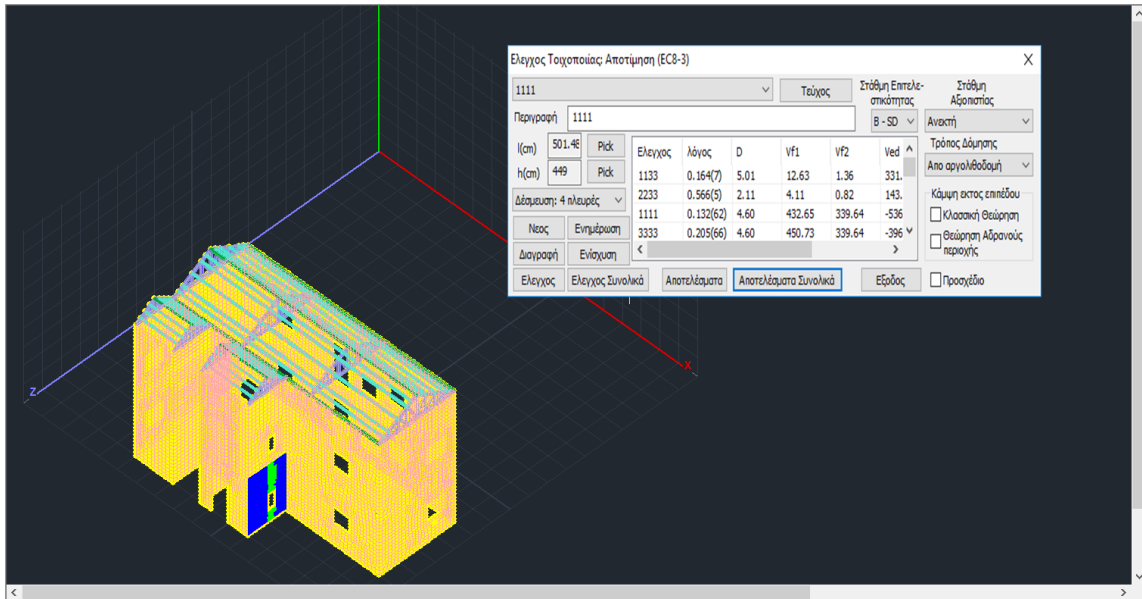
Ελεγχος Τοιχοποιίας: Αποτίμηση (EC8-3)

X

1111

Τεύχος

Στάθμη Επιτελεστικότητας

Στάθμη Αξιοπιστίας

Περιγραφή 1111

B - SD

Ανεκτή

l(cm) 501.48 Pick

h(cm) 449 Pick

Τρόπος Δόμησης

Απο αργολιθοδομή

Δέσμευση: 4 πλευρές

| Ελεγχος | λόγος | D | Vf1 | Vf2 | Ved |
|---|---|---|---|---|---|
| 1133 | 0.164(7) | 5.01 | 12.63 | 1.36 | 331. |
| 2233 | 0.566(5) | 2.11 | 4.11 | 0.82 | 143. |
| 1111 | 0.132(62) | 4.60 | 432.65 | 339.64 | -536 |
| 3333 | 0.205(66) | 4.60 | 450.73 | 339.64 | -396 |

Κάμψη εκτος επιπέδου

Κλασσική Θεώρηση

Θεώρηση Αδρανούς περιοχής

Νεος Ενημέρωση

Διαγραφή Ενίσχυση

Ελεγχος Ελεγχος Συνολικά Αποτελέσματα Αποτελέσματα Συνολικά Εξοδος Προσχέδιο

Z

X